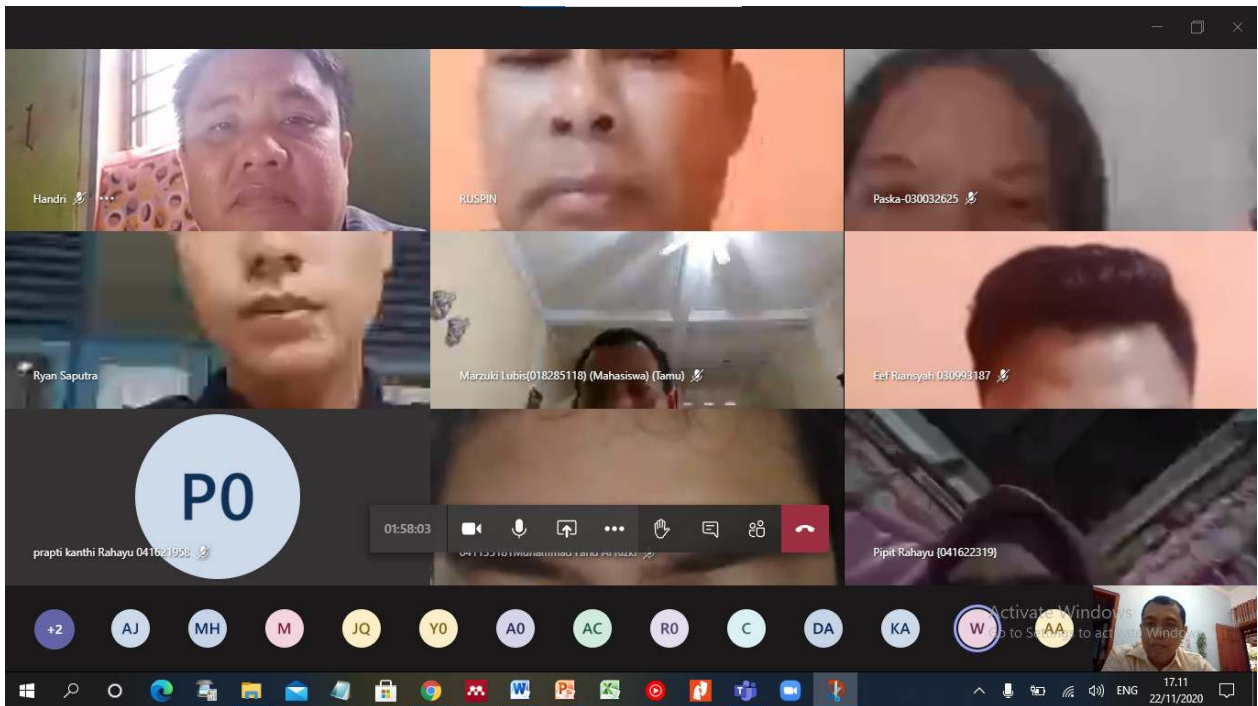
Handri

RUSPIN

Paska-030032625

Ryan Saputra

Marzuki Lubis(018285118) (Mahasiswa) (Tamu)

Eef Riansyah 030993187

P0

prapti kanthi Rahayu 041621958

01:58:03

041135181Muhammad Tand Al Rizki

Pipit Rahayu (041622319)

+2 AJ MH M JQ Y0 A0 AC R0 C DA KA W AA

Activate Windows
Go to Settings to activate Windows.

ENG 17.11 22/11/2020